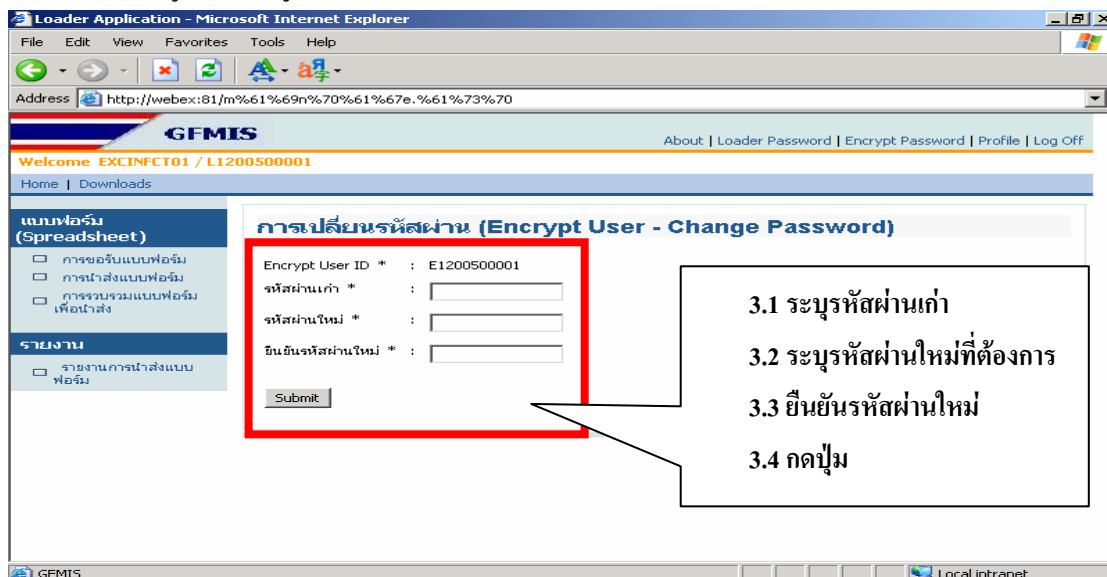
Loader Application - Microsoft Internet Explorer

File Edit View Favorites Tools Help

Address http://webex:81/m%61%69n%70%61%67e.%61%73%70

GFMIS

About | Loader Password | Encrypt Password | Profile | Log Off

Welcome EXCINFCT01 / L1200500001

Home | Downloads

แบบฟอร์ม (Spreadsheet)

การขอรับแบบฟอร์ม

การนำส่งแบบฟอร์ม

การรวบรวมแบบฟอร์มเพื่อนำส่ง

รายงาน

รายงานการนำส่งแบบฟอร์ม

การเปลี่ยนรหัสผ่าน (Encrypt User - Change Password)

Encrypt User ID * : E1200500001

รหัสผ่านเก่า * :

รหัสผ่านใหม่ * :

ยืนยันรหัสผ่านใหม่ * :

Submit

3.1 ระบุรหัสผ่านเก่า

3.2 ระบุรหัสผ่านใหม่ที่ต้องการ

3.3 ยืนยันรหัสผ่านใหม่

3.4 กดปุ่ม

GFMIS

Local intranet